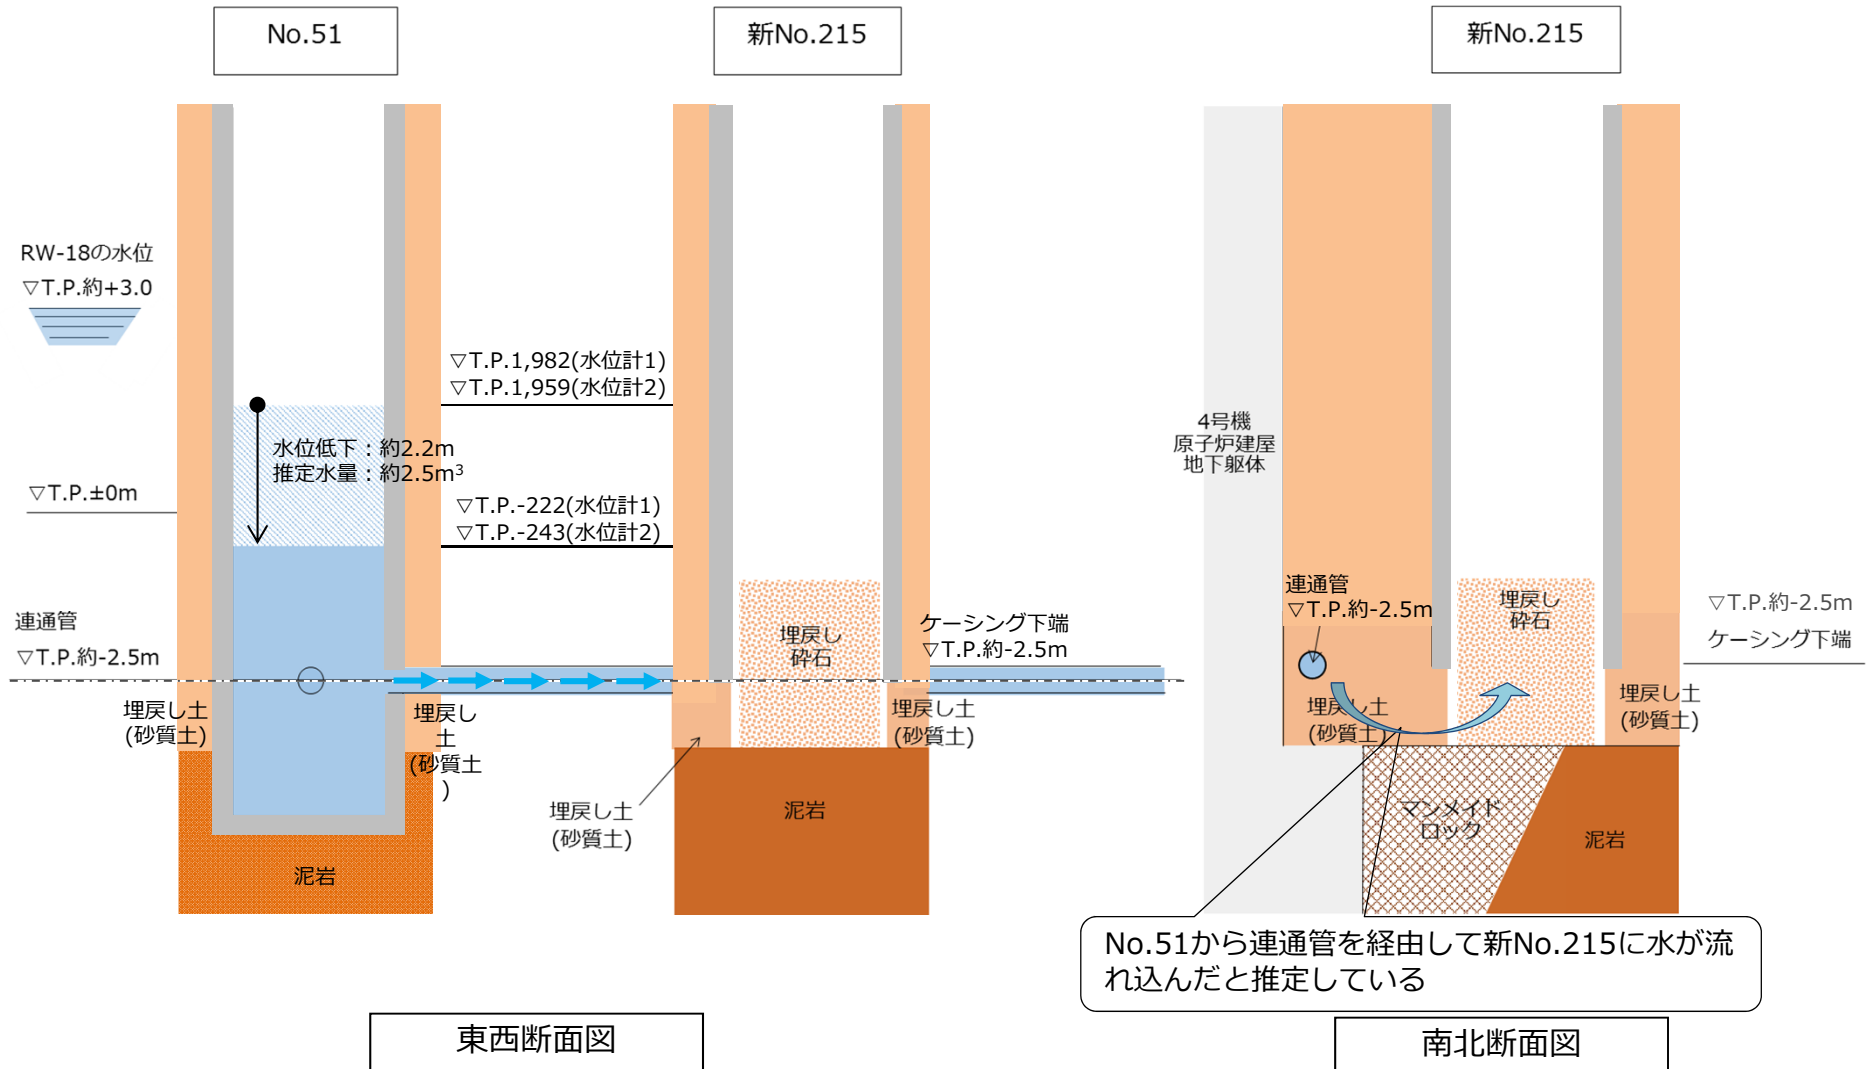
No.51

新No.215

新No.215

RW-18の水位
▽T.P.約+3.0

▽T.P.1,982(水位計1)
▽T.P.1,959(水位計2)

水位低下：約2.2m
推定水量：約2.5m$^3$

▽T.P.±0m

▽T.P.-222(水位計1)
▽T.P.-243(水位計2)

連通管
▽T.P.約-2.5m

埋戻し
砕石

ケーシング下端
▽T.P.約-2.5m

埋戻し土
(砂質土)

埋戻し土
(砂質土)

埋戻し土
(砂質土)

埋戻し土
(砂質土)

泥岩

泥岩

4号機
原子炉建屋
地下躯体

連通管
▽T.P.約-2.5m

埋戻し
砕石

▽T.P.約-2.5m
ケーシング下端

埋戻し土
(砂質土)

埋戻し土
(砂質土)

マンメイド
ロック

泥岩

No.51から連通管を経由して新No.215に水が流れ込んだと推定している

東西断面図

南北断面図